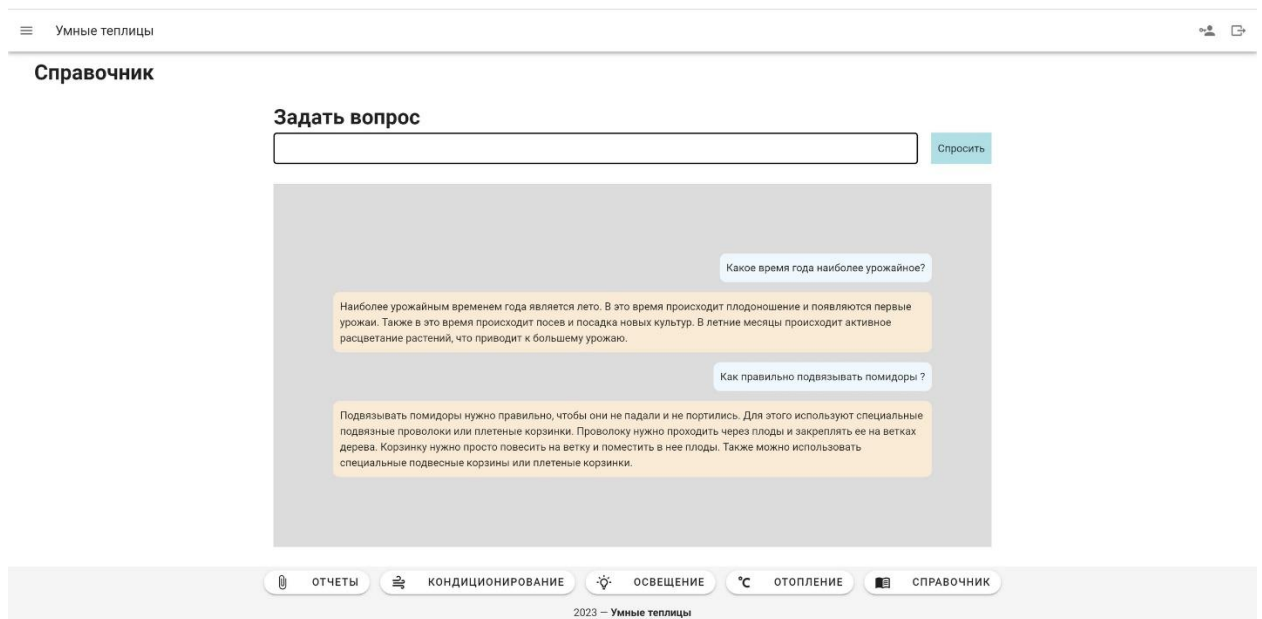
Умные теплицы

Справочник

Задать вопрос

Спросить

Какое время года наиболее урожайное?

Наиболее урожайным временем года является лето. В это время происходит плодоношение и появляются первые урожаи. Также в это время происходит посев и посадка новых культур. В летние месяцы происходит активное расцветание растений, что приводит к большему урожаю.

Как правильно подвязывать помидоры ?

Подвязывать помидоры нужно правильно, чтобы они не падали и не портились. Для этого используют специальные подвязные проволоки или плетеные корзинки. Проволоку нужно проходить через плоды и закреплять ее на ветках дерева. Корзинку нужно просто повесить на ветку и поместить в нее плоды. Также можно использовать специальные подвесные корзины или плетеные корзинки.

ОТЧЕТЫ КОНДИЦИОНИРОВАНИЕ ОСВЕЩЕНИЕ °C ОТОПЛЕНИЕ СПРАВОЧНИК

2023 — Умные теплицы